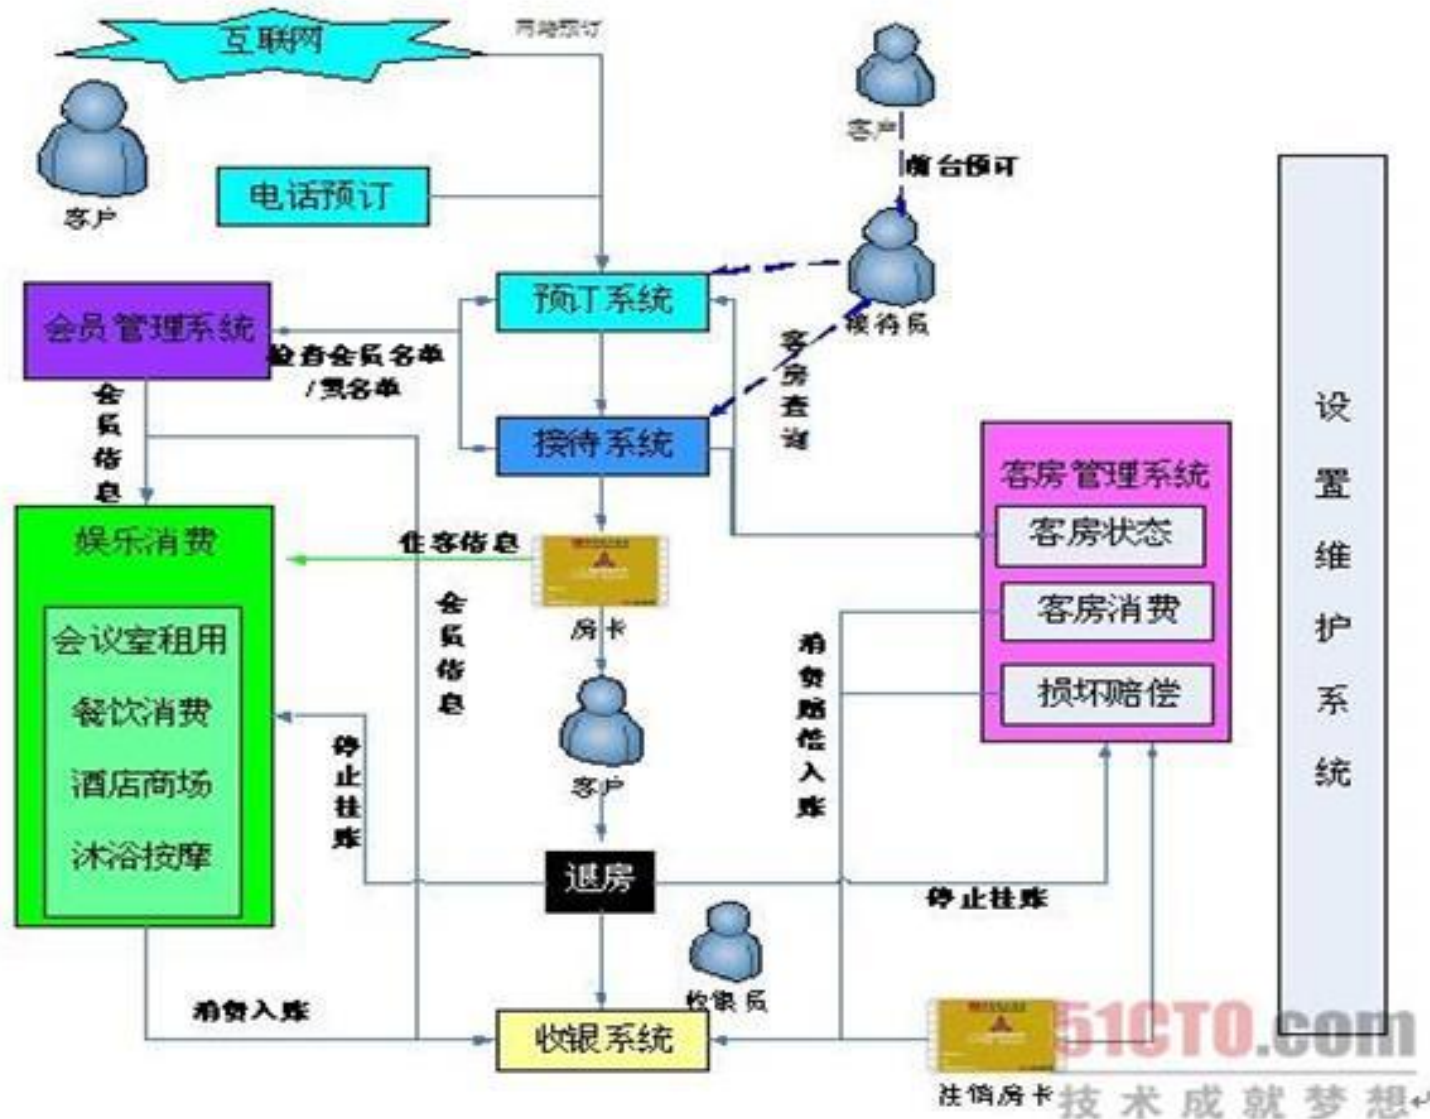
互联网
网络预订
客户
电话预订
客户
前台预订
预订系统
接待员
会员管理系统
检查会员名单
/黑名单
客房查询
会员信息
接待系统
客房管理系统
客房状态
娱乐消费
住客信息
房卡
会员信息
客房消费
会议室租用
消费赔偿入账
损坏赔偿
餐饮消费
客户
停止挂账
酒店商场
沐浴按摩
退房
停止挂账
收银员
消费入账
收银系统
注销房卡
设置维护系统
51CTO.com
技术成就梦想